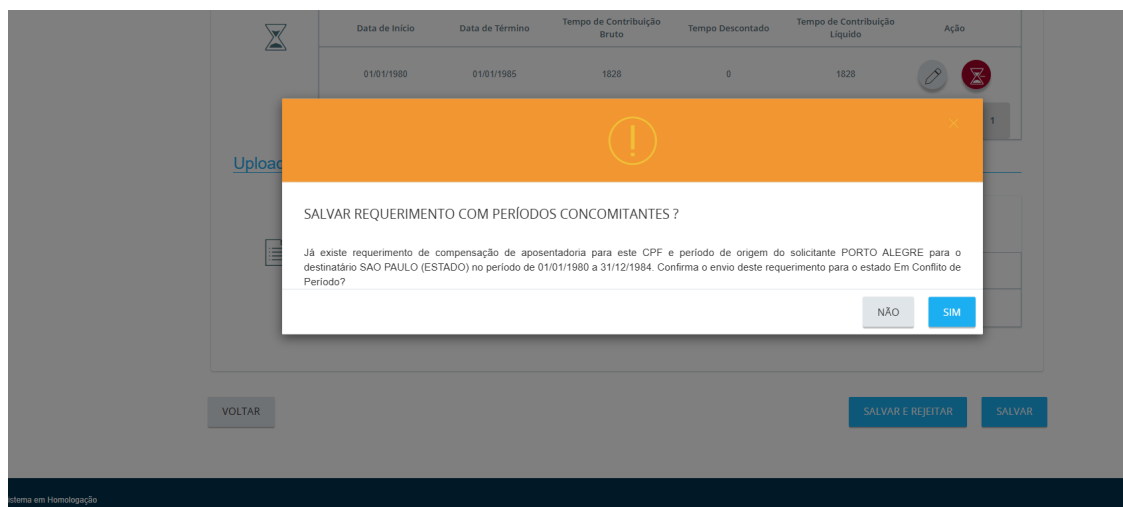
| Data de Início | Data de Término | Tempo de Contribuição Bruto | Tempo Descontado | Tempo de Contribuição Líquido | Ação |
|---|---|---|---|---|---|
| 01/01/1980 | 01/01/1985 | 1828 | 0 | 1828 | |

1

Uploa

×

SALVAR REQUERIMENTO COM PERÍODOS CONCOMITANTES ?

Já existe requerimento de compensação de aposentadoria para este CPF e período de origem do solicitante PORTO ALEGRE para o destinatário SAO PAULO (ESTADO) no período de 01/01/1980 a 31/12/1984. Confirma o envio deste requerimento para o estado Em Conflito de Período?

NÃO SIM

VOLTAR

SALVAR E REJEITAR SALVAR

istema em Homologação